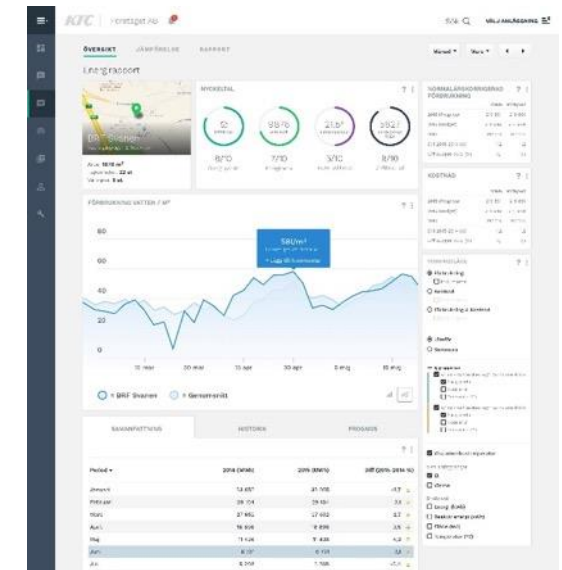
KTC | Företaget AB

SÖK

VÄLJ ANLÄGGNING

ÖVERSIKT JÄMFÖRELSE RAPPORT

Månad Vecka

Energirapport

BRF Svanen

Area: 1810 m²
Lägenheter: 22 st
Ventilation: ll-ak

NYCKELTAL

6/10

7/10

5/10

8/10

NORMALÅRSKORRIGERAD FÖRBRUKNING

KOSTNAD

FÖRBRUKNING VATTEN I M³

58l/m²
+ Lägg till kommentar

60

40

0

10 mar

20 mar

30 mar

10 apr

20 apr

30 apr

10 maj

20 maj

= BRF Svanen

= Genomsnitt

FÖRDELNING

Förbrukning

Kostnad

Förbrukning & kostnad

Elandre

Gemensam

SAMMANFATTNING HISTORIK PROGNOS

| Period | 2016 (kWh) | 2015 (kWh) | Diff (2015-2016 %) |
|---|---|---|---|
| Januari | 13 657 | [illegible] | -17 |
| Februari | 26 124 | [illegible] | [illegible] |
| Mars | 27 882 | 27 662 | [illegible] |
| April | 18 936 | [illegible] | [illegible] |
| Maj | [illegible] | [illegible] | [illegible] |
| Juni | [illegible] | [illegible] | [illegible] |
| Juli | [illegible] | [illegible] | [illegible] |